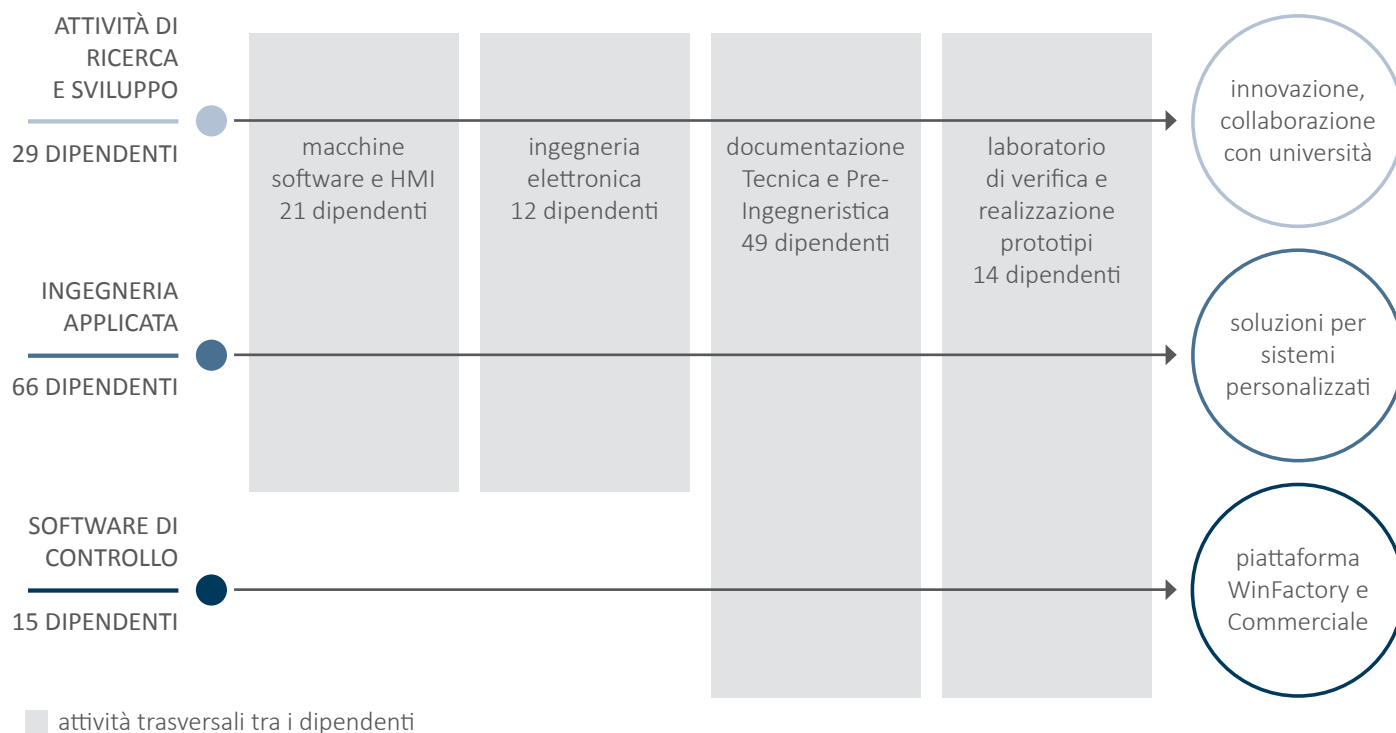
ATTIVITÀ DI RICERCA E SVILUPPO

29 DIPENDENTI

macchine software e HMI 21 dipendenti

ingegneria elettronica 12 dipendenti

documentazione Tecnica e Pre-Ingegneristica 49 dipendenti

laboratorio di verifica e realizzazione prototipi 14 dipendenti

innovazione, collaborazione con università

INGEGNERIA APPLICATA

66 DIPENDENTI

soluzioni per sistemi personalizzati

SOFTWARE DI CONTROLLO

15 DIPENDENTI

piattaforma WinFactory e Commerciale

attività trasversali tra i dipendenti